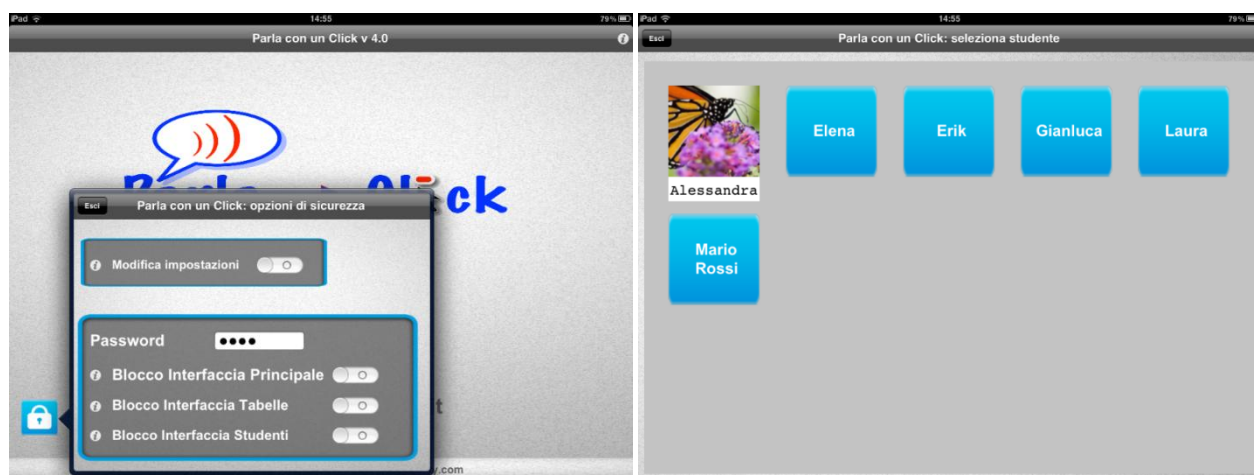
iPad 14:55 79%

Parla con un Click v 4.0

Parla ck

Esci Parla con un Click: opzioni di sicurezza

Modifica impostazioni

Password ●●●●

Blocco Interfaccia Principale

Blocco Interfaccia Tabelle

Blocco Interfaccia Studenti

t

y.com

iPad 14:55 79%

Esci Parla con un Click: seleziona studente

Alessandra

Elena

Erik

Gianluca

Laura

Mario Rossi